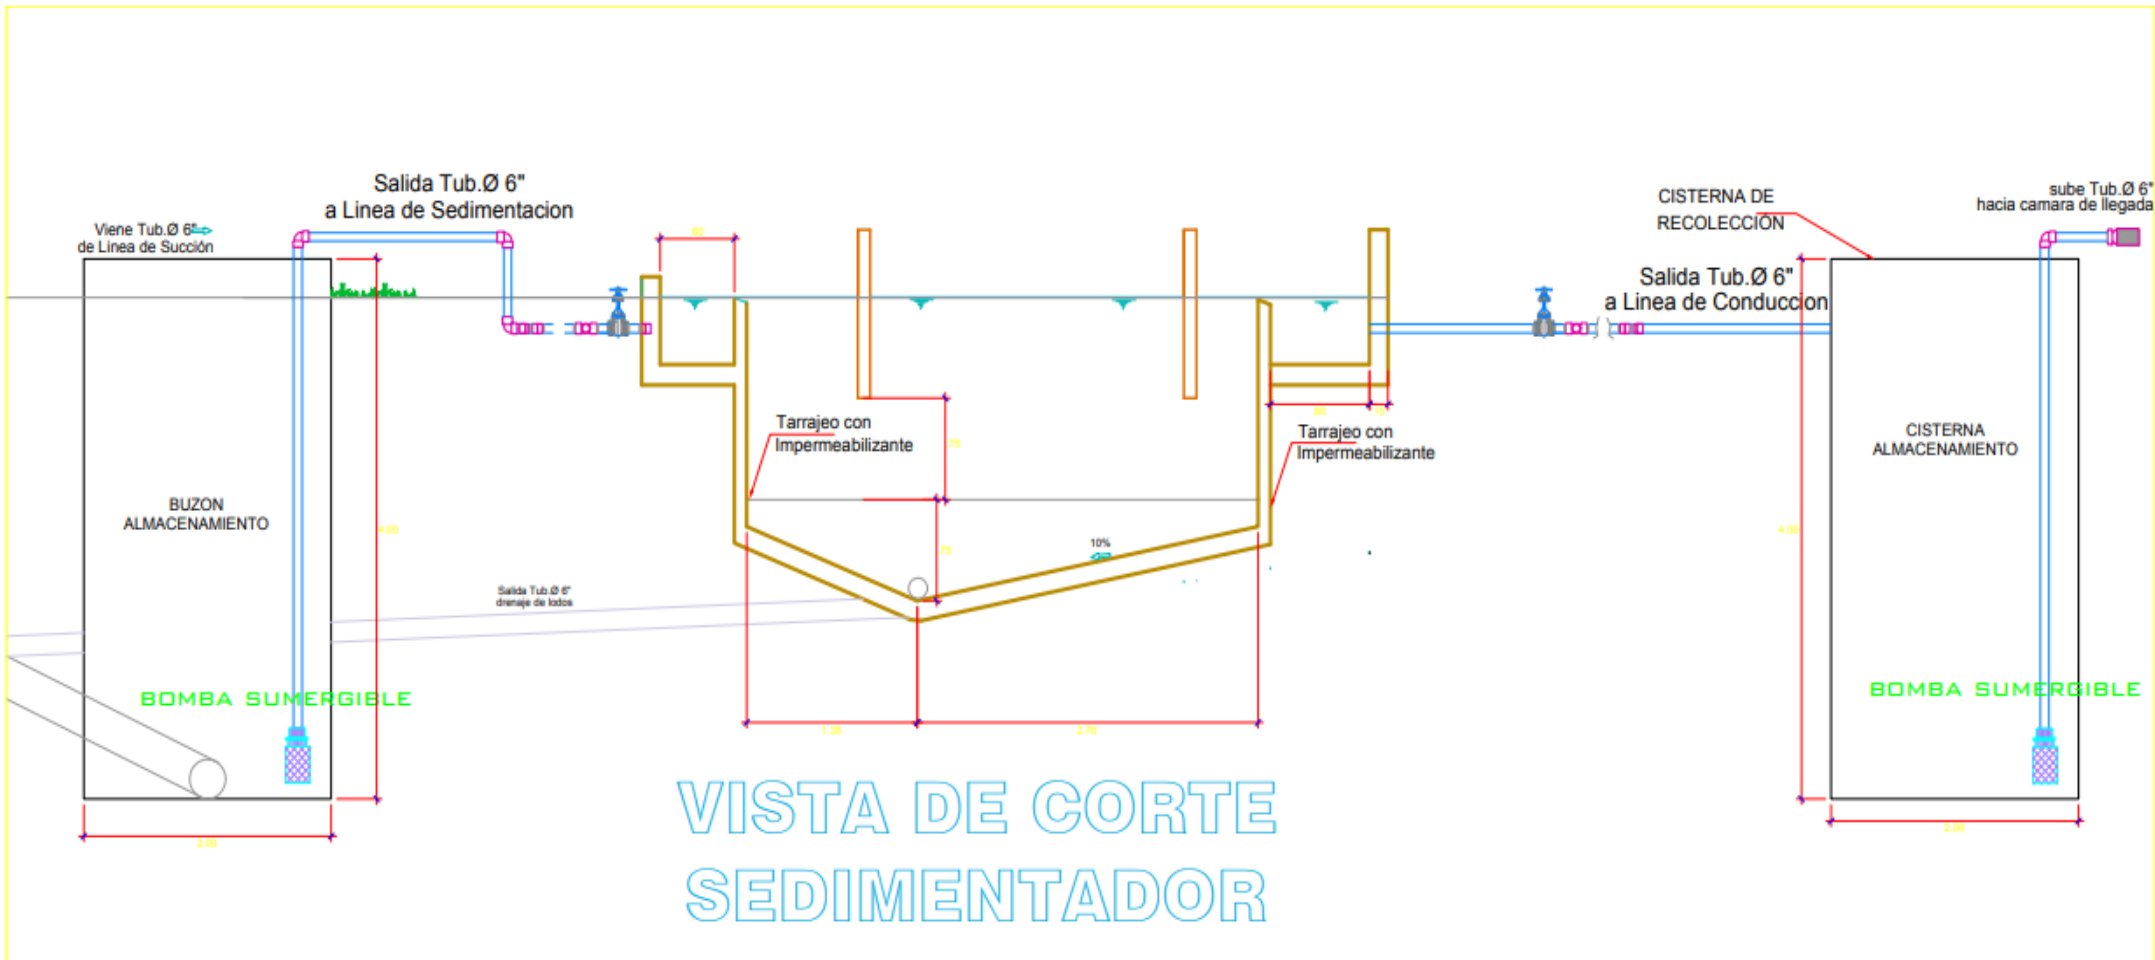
Salida Tub.Ø 6"
a Linea de Sedimentacion

Viene Tub.Ø 6"
de Linea de Succión

CISTERNA DE
RECOLECCIÓN

sube Tub.Ø 6"
hacia camara de llegada

Salida Tub.Ø 6"
a Linea de Conduccion

.50

Tarrajeo con
Impermeabilizante

Tarrajeo con
Impermeabilizante

.20 .10

.75

.75

10%

BUZON
ALMACENAMIENTO

4.00

CISTERNA
ALMACENAMIENTO

4.00

Salida Tub.Ø 6"
drenaje de lodos

BOMBA SUMERGIBLE

BOMBA SUMERGIBLE

1.30 2.70

2.00

2.00

VISTA DE CORTE
SEDIMENTADOR